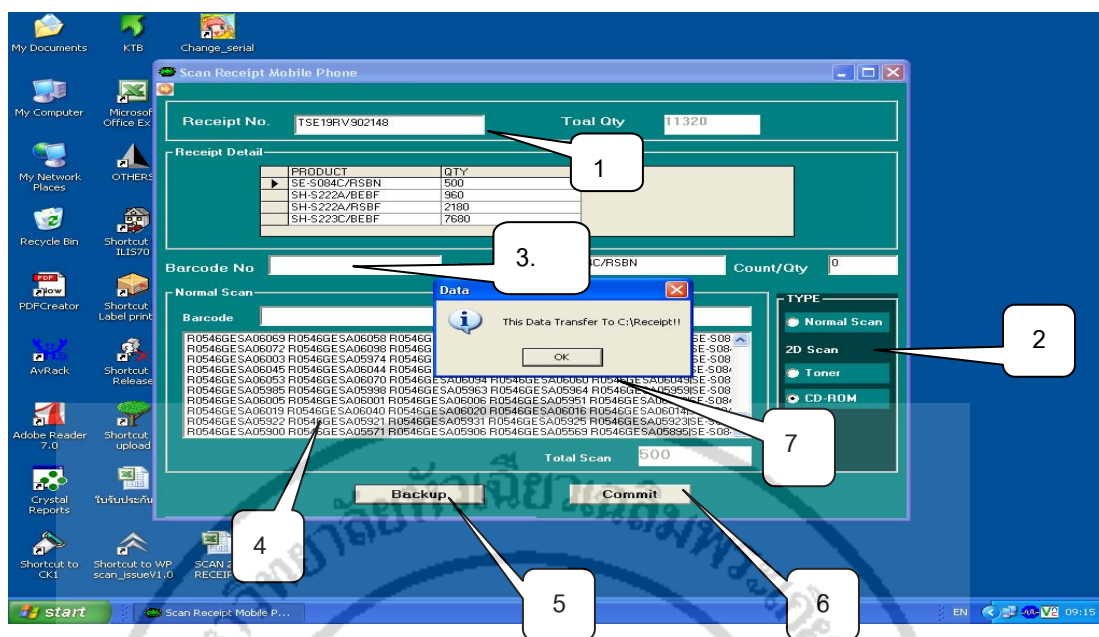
My Documents
KTB
Change_serial
My Computer
Microsoft Office Ex
My Network Places
OTHERS
Recycle Bin
Shortcut ILIS70
PDFCreator
Shortcut Label print
AvRack
Shortcut Release
Adobe Reader 7.0
Shortcut upload
Crystal Reports
ใบรับประกัน
Shortcut to CK1
Shortcut to WP scan_issueV1.0
SCAN 2 RECEIP

Scan Receipt Mobile Phone

Receipt No. TSE19RV902148
Toal Qty 11320

Receipt Detail

| | PRODUCT | QTY |
|---|---|---|
| ▶ | SE-S084C/RSBN | 500 |
| | SH-S222A/BEBF | 960 |
| | SH-S222A/RSBF | 2180 |
| | SH-S223C/BEBF | 7680 |

1

Barcode No
3.
C/RSBN
Count/Qty 0

Normal Scan
Barcode

R0546GESA06069 R0546GESA06058 R0546G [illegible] SE-S08
R0546GESA06072 R0546GESA06098 R0546G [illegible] SE-S08
R0546GESA06003 R0546GESA05974 R0546G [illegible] SE-S08
R0546GESA06045 R0546GESA06044 R0546G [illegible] SE-S08
R0546GESA06053 R0546GESA06070 R0546GESA06094 R0546GESA06060 R0546GESA06049|SE-S08
R0546GESA05985 R0546GESA05998 R0546GESA05963 R0546GESA05964 R0546GESA05959|SE-S08
R0546GESA06005 R0546GESA06001 R0546GESA06006 R0546GESA05951 R0546GESA06009|SE-S08
R0546GESA06019 R0546GESA06040 R0546GESA06020 R0546GESA06016 R0546GESA06014|SE-S08
R0546GESA05922 R0546GESA05921 R0546GESA05931 R0546GESA05925 R0546GESA05923|SE-S08
R0546GESA05900 R0546GESA05571 R0546GESA05906 R0546GESA05569 R0546GESA05895|SE-S08

Data
This Data Transfer To C:\Receipt!!
OK

TYPE
Normal Scan
2D Scan
Toner
CD-ROM

2

7

Total Scan 500

Backup
Commit

4
5
6

start
Scan Receipt Mobile P...
EN 09:15